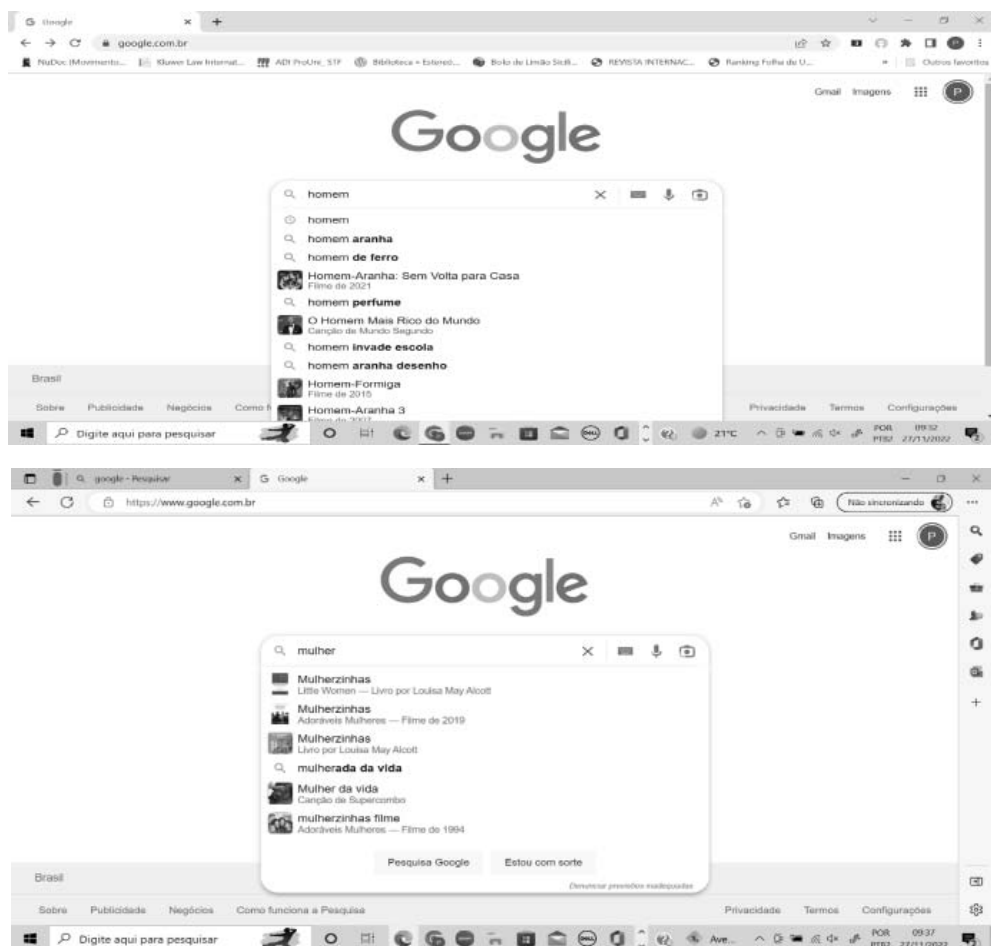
Google
google.com.br
NuDoc (Movimento... Kluwer Law Internat... ADI ProUni_STF Biblioteca • Estered... Bolo de Limão Sicili... REVISTA INTERNAC... Ranking Folha de U... Outros favoritos

Gmail Imagens P

Google

homem
homem
homem aranha
homem de ferro
Homem-Aranha: Sem Volta para Casa
Filme de 2021
homem perfume
O Homem Mais Rico do Mundo
Canção de Mundo Segundo
homem invade escola
homem aranha desenho
Homem-Formiga
Filme de 2015
Homem-Aranha 3
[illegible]

Brasil
Sobre Publicidade Negócios Como f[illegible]
Privacidade Termos Configurações
Digite aqui para pesquisar
21°C POR PTB2 09:32 27/11/2022

google - Pesquisar
Google
https://www.google.com.br
Não sincronizando

Gmail Imagens P

Google

mulher
Mulherzinhas
Little Women — Livro por Louisa May Alcott
Mulherzinhas
Adoráveis Mulheres — Filme de 2019
Mulherzinhas
Livro por Louisa May Alcott
mulherada da vida
Mulher da vida
Canção de Supercombo
mulherzinhas filme
Adoráveis Mulheres — Filme de 1994
Pesquisa Google Estou com sorte
Denunciar previsões inadequadas

Brasil
Sobre Publicidade Negócios Como funciona a Pesquisa
Privacidade Termos Configurações
Digite aqui para pesquisar
Ave...
POR PTB2 09:37 27/11/2022